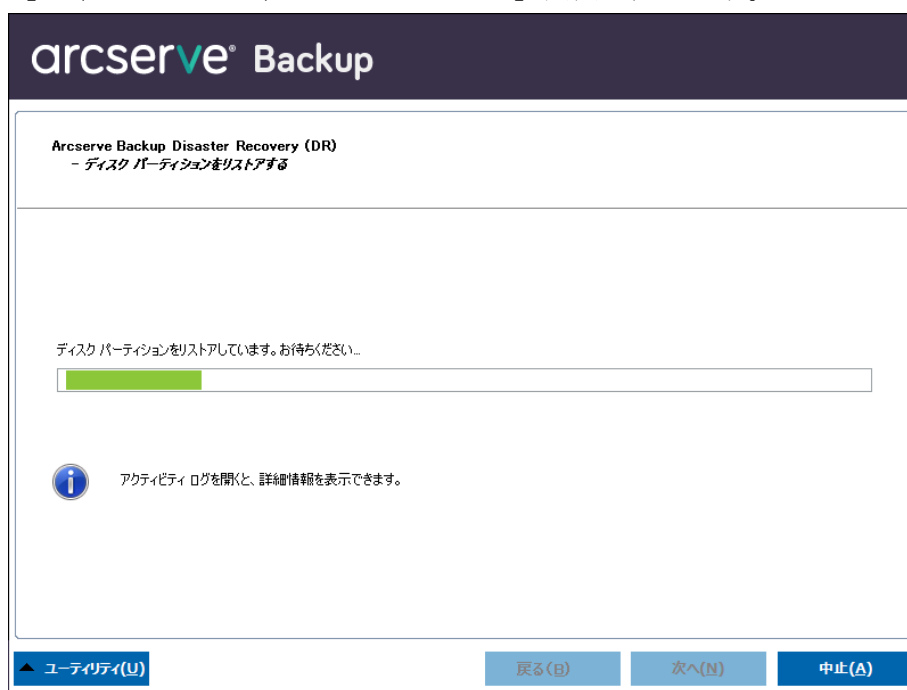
arcserve® Backup

Arcserve Backup Disaster Recovery (DR)
- ディスク パーティションをリストアする

ディスク パーティションをリストアしています。お待ちください...

アクティビティ ログを開くと、詳細情報を表示できます。

▲ ユーティリティ(U)

戻る(B)

次へ(N)

中止(A)